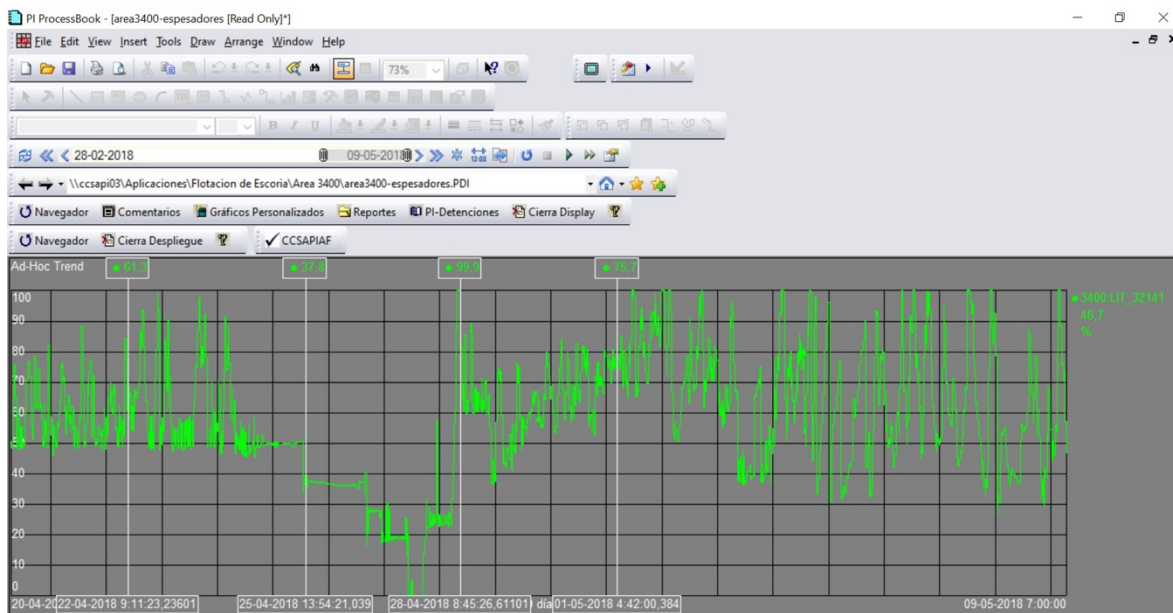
PI ProcessBook - [area3400-espesadores [Read Only]*]
File Edit View Insert Tools Draw Arrange Window Help
73%
28-02-2018
09-05-2018
\\ccsapi03\Aplicaciones\Flotacion de Escoria\Area 3400\area3400-espesadores.PDI
Navegador Comentarios Gráficos Personalizados Reportes PI-Detenciones Cierra Display
Navegador Cierra Despliegue CCSAPIAF
Ad-Hoc Trend
61.3
37.8
99.5
75.7
3400:LIT_32141
46.7
%
100
90
80
70
60
50
40
30
20
10
0
20-04-2
22-04-2018 9:11:23,23601
25-04-2018 13:54:21,039
28-04-2018 8:45:26,61101
día
01-05-2018 4:42:00,384
09-05-2018 7:00:00